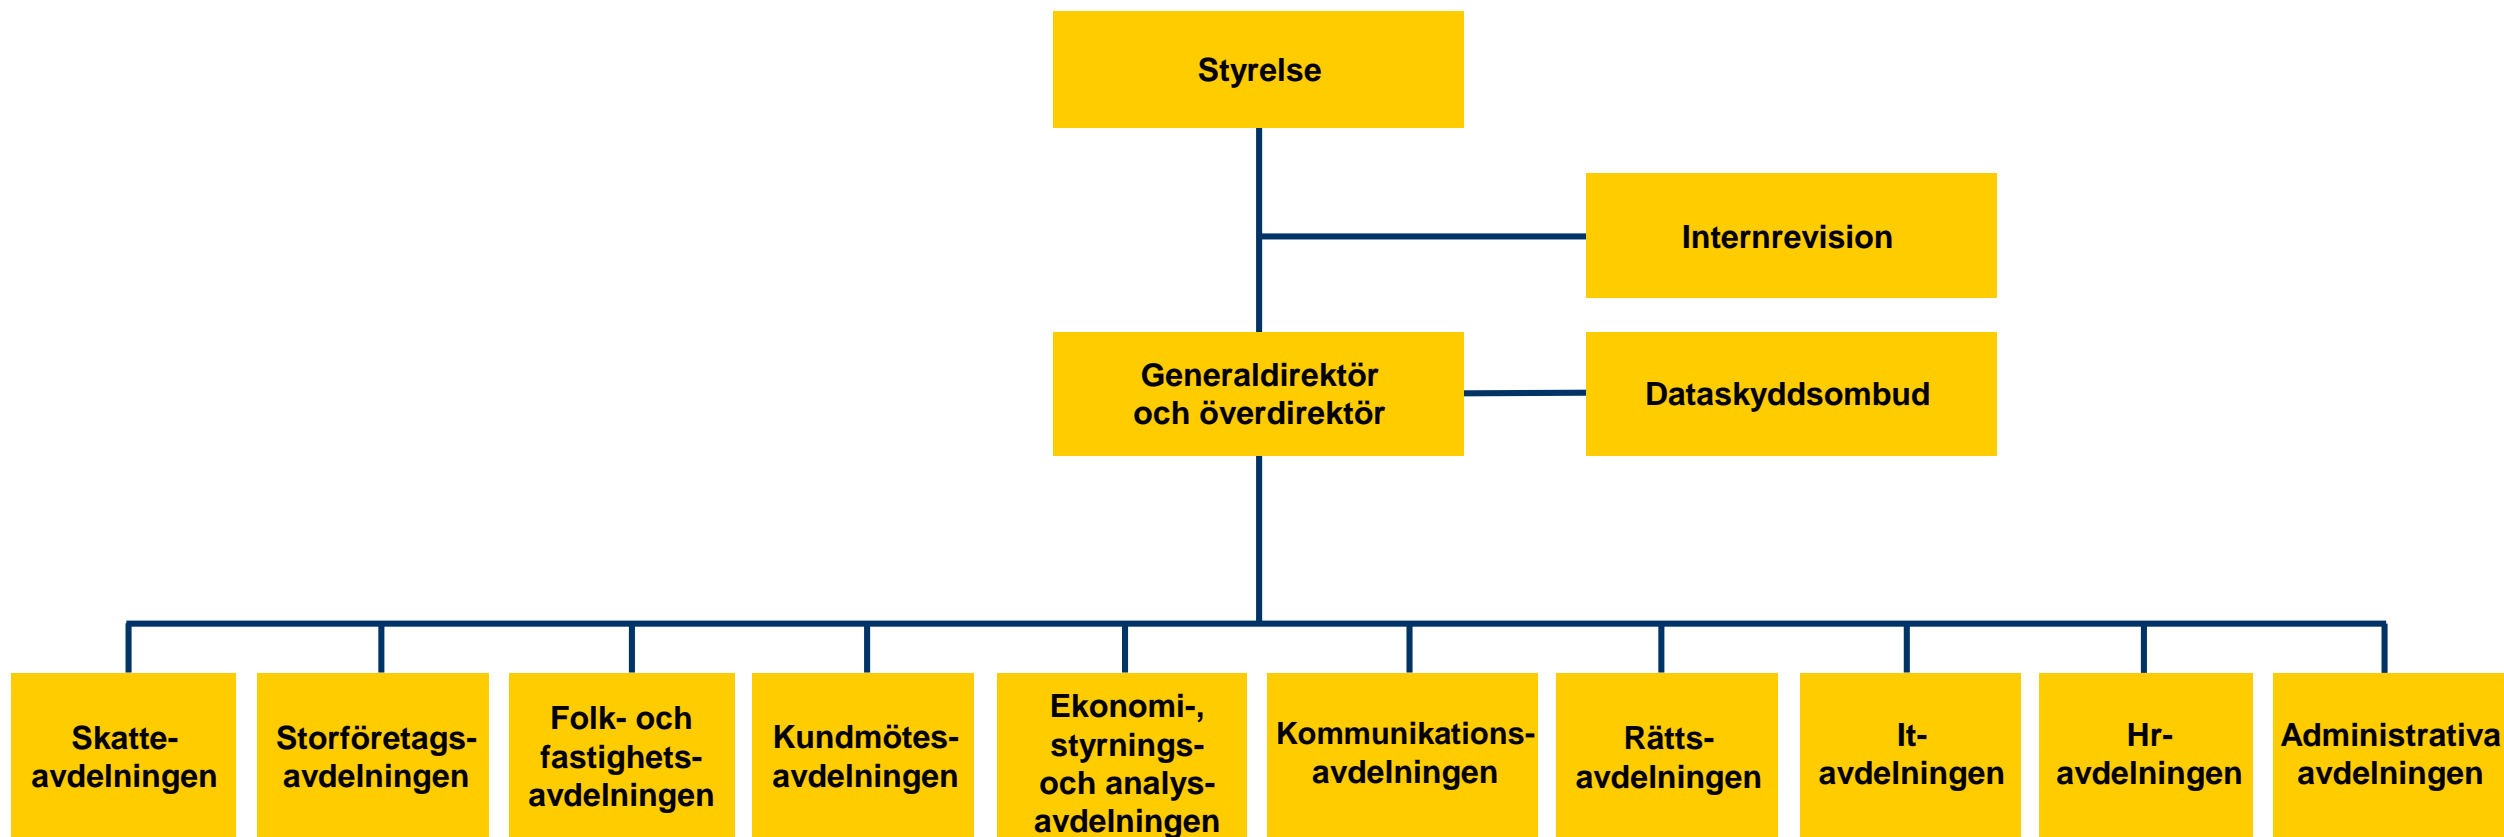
Styrelse

Internrevision

Generaldirektör och överdirektör

Dataskyddsombud

Skatte-avdelningen

Storföretags-avdelningen

Folk- och fastighets-avdelningen

Kundmötes-avdelningen

Ekonomi-, styrnings- och analys-avdelningen

Kommunikations-avdelningen

Rätts-avdelningen

It-avdelningen

Hr-avdelningen

Administrativa avdelningen